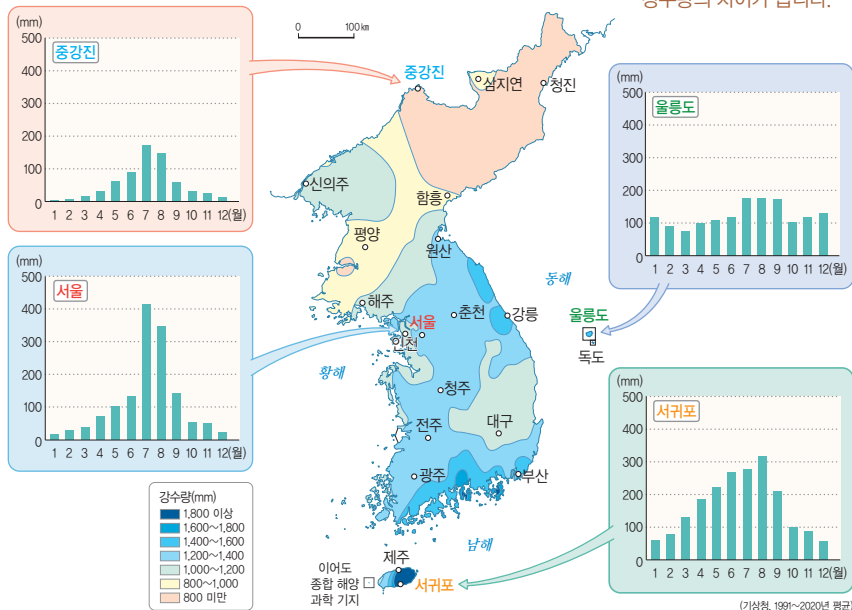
강수량의 차이가 납니다.

(mm)
500
400
300
200
100
0
중강진
1 2 3 4 5 6 7 8 9 10 11 12(월)

(mm)
500
400
300
200
100
0
서울
1 2 3 4 5 6 7 8 9 10 11 12(월)

0 100㎞

중강진
삼지연
청진
신의주
함흥
평양
원산
해주
서울
춘천
강릉
인천
황해
동해
청주
대구
전주
광주
부산
남해
제주
서귀포
이어도 종합 해양 과학 기지
울릉도
독도

(mm)
500
400
300
200
100
0
울릉도
1 2 3 4 5 6 7 8 9 10 11 12(월)

(mm)
500
400
300
200
100
0
서귀포
1 2 3 4 5 6 7 8 9 10 11 12(월)

강수량(mm)
1,800 이상
1,600~1,800
1,400~1,600
1,200~1,400
1,000~1,200
800~1,000
800 미만

(기상청, 1991~2020년 평균)